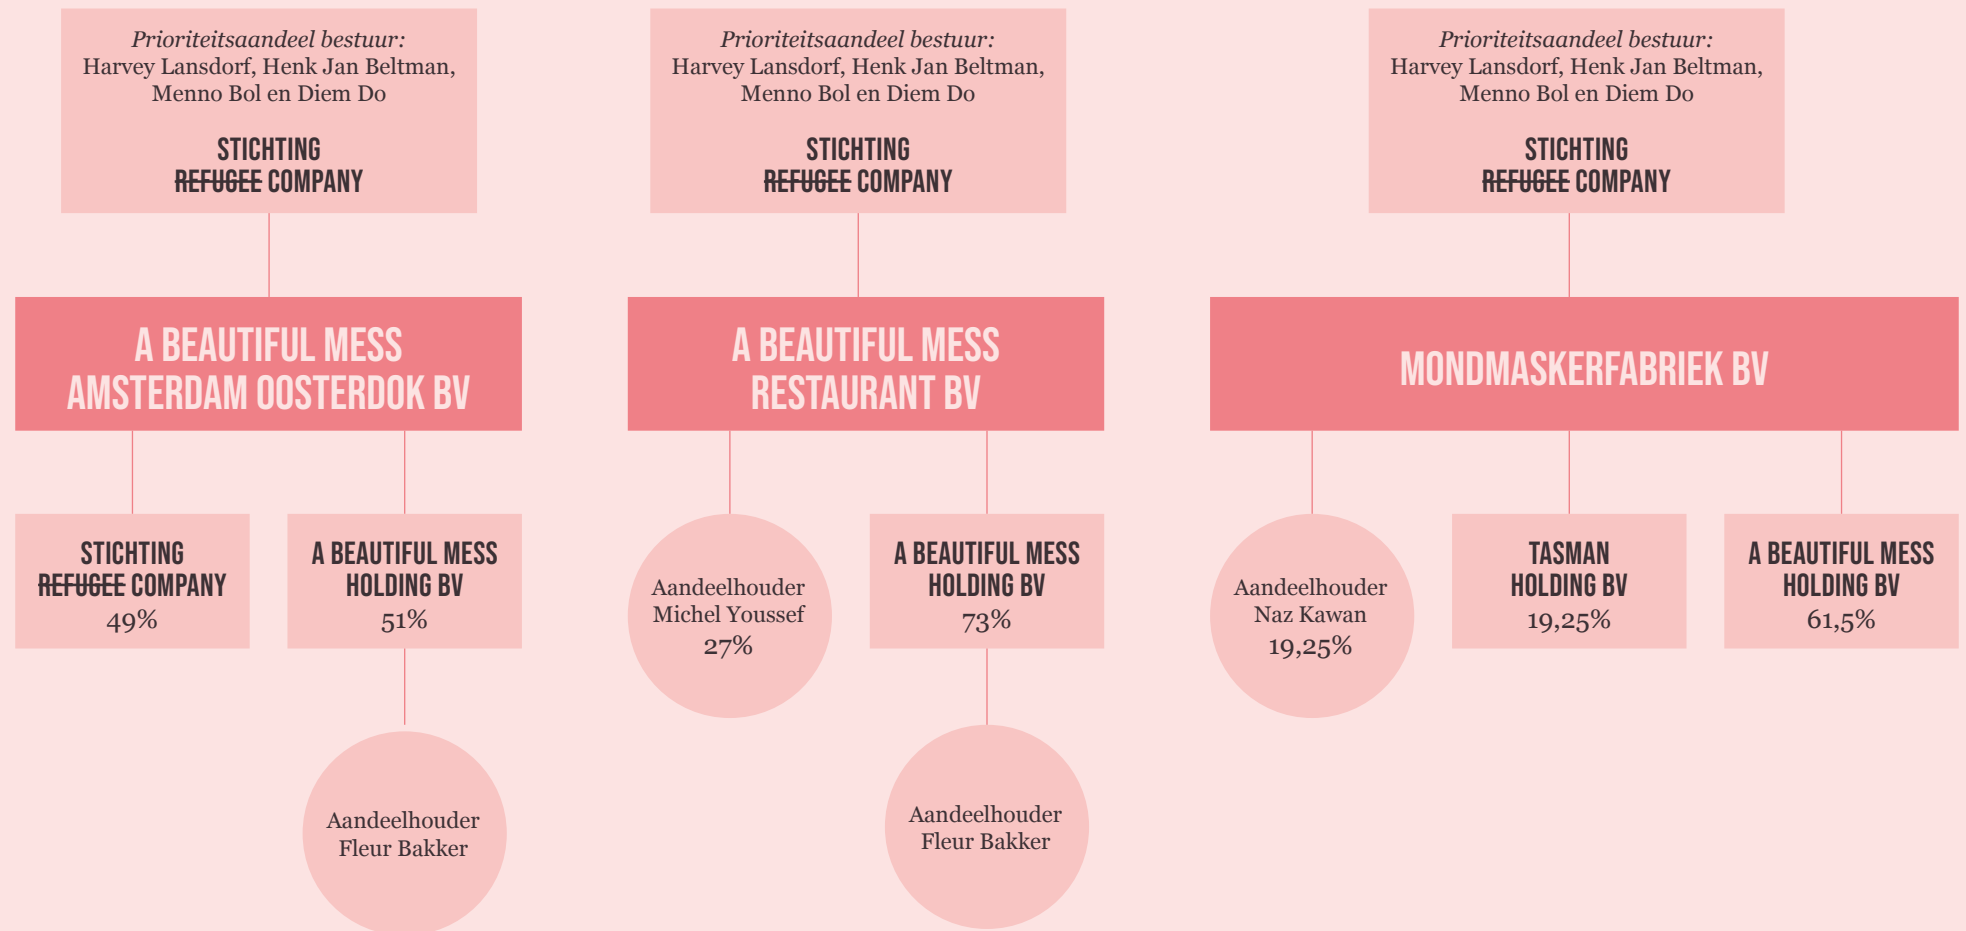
Prioriteitsaandeel bestuur:
Harvey Lansdorf, Henk Jan Beltman, Menno Bol en Diem Do

STICHTING
~~REFUGEE~~ COMPANY

A BEAUTIFUL MESS AMSTERDAM OOSTERDOK BV

STICHTING
~~REFUGEE~~ COMPANY
49%

A BEAUTIFUL MESS HOLDING BV
51%

Aandeelhouder
Fleur Bakker

Prioriteitsaandeel bestuur:
Harvey Lansdorf, Henk Jan Beltman, Menno Bol en Diem Do

STICHTING
~~REFUGEE~~ COMPANY

A BEAUTIFUL MESS RESTAURANT BV

Aandeelhouder
Michel Youssef
27%

A BEAUTIFUL MESS HOLDING BV
73%

Aandeelhouder
Fleur Bakker

Prioriteitsaandeel bestuur:
Harvey Lansdorf, Henk Jan Beltman, Menno Bol en Diem Do

STICHTING
~~REFUGEE~~ COMPANY

MONDMASKERFABRIEK BV

Aandeelhouder
Naz Kawan
19,25%

TASMAN HOLDING BV
19,25%

A BEAUTIFUL MESS HOLDING BV
61,5%